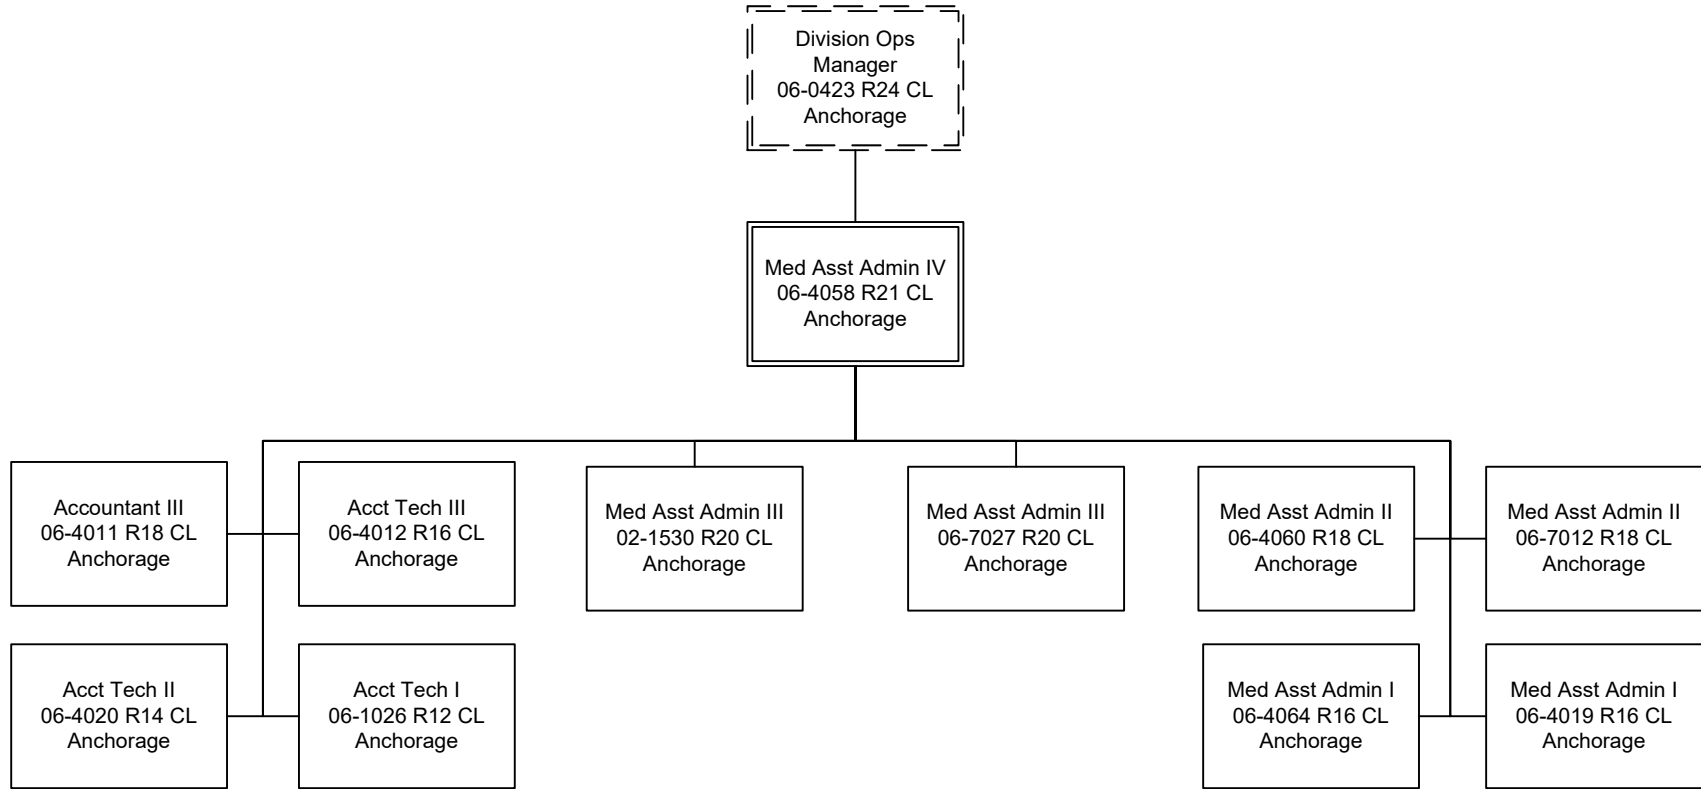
Division Ops Manager
06-0423 R24 CL
Anchorage

Med Asst Admin IV
06-4058 R21 CL
Anchorage

Accountant III
06-4011 R18 CL
Anchorage

Acct Tech III
06-4012 R16 CL
Anchorage

Med Asst Admin III
02-1530 R20 CL
Anchorage

Med Asst Admin III
06-7027 R20 CL
Anchorage

Med Asst Admin II
06-4060 R18 CL
Anchorage

Med Asst Admin II
06-7012 R18 CL
Anchorage

Acct Tech II
06-4020 R14 CL
Anchorage

Acct Tech I
06-1026 R12 CL
Anchorage

Med Asst Admin I
06-4064 R16 CL
Anchorage

Med Asst Admin I
06-4019 R16 CL
Anchorage